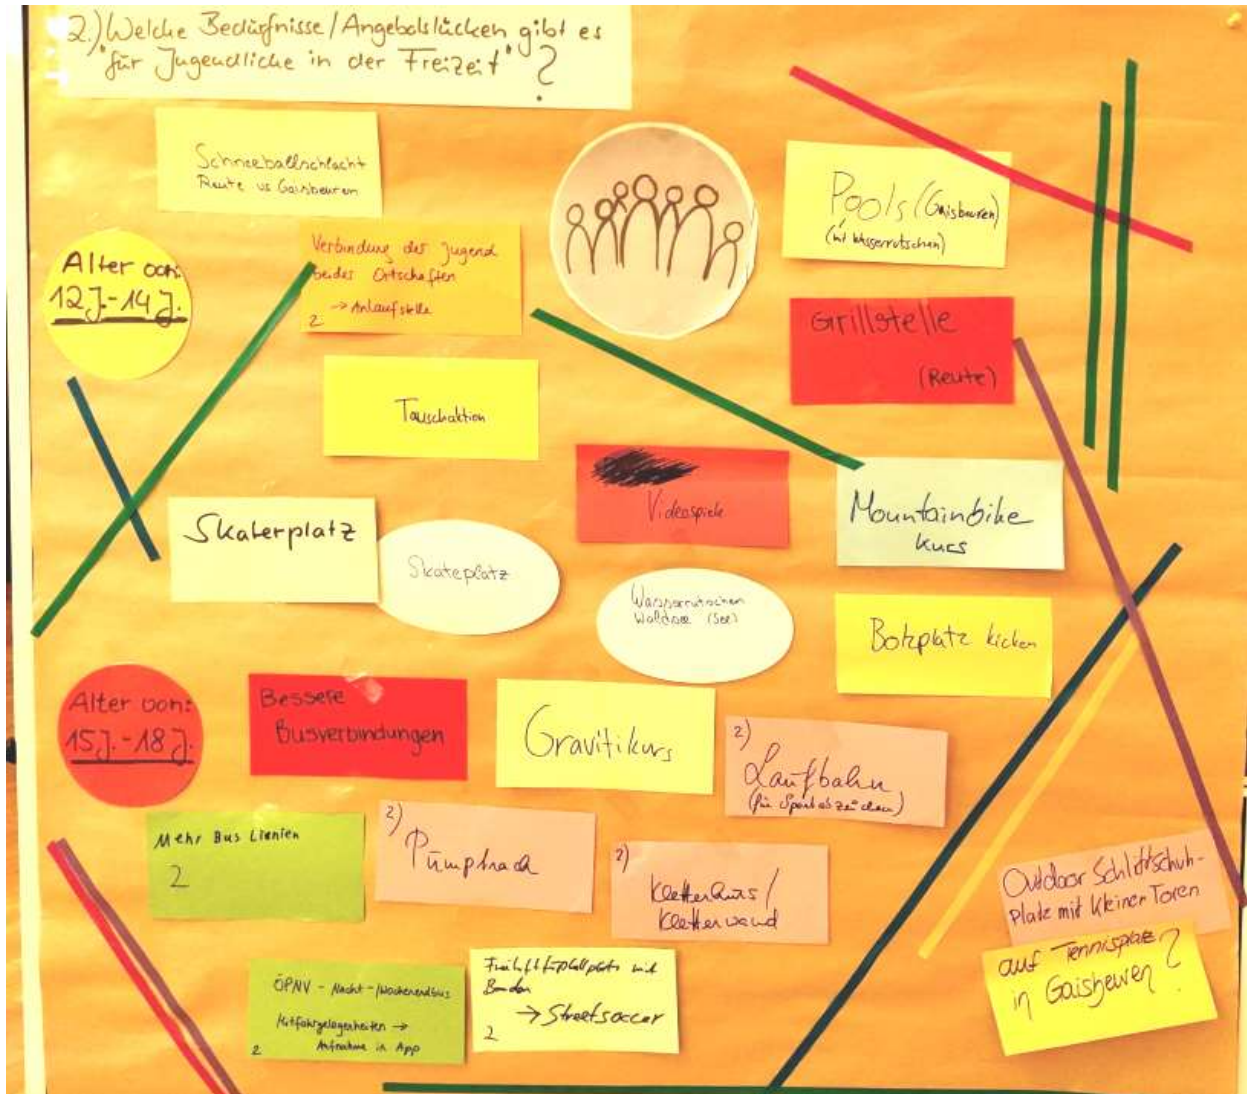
2.) Welche Bedürfnisse / Angebotslücken gibt es für Jugendliche in der Freizeit?

Schneeballschlacht Reute vs Gaisbeuren

Alter von: 12 J. - 14 J.

Verbindung der Jugend beider Ortschaften → Anlaufstelle
2

Pools (Gaisbeuren) (mit Wasserrutschen)

Grillstelle (Reute)

Tauschaktion

Videospiele

Mountainbike kurs

Skaterplatz

Skateplatz

Wasserrutschen Waldsee (See)

Bolzplatz kicken

Alter von: 15 J. - 18 J.

Bessere Busverbindungen

Gravitikurs

2) Laufbahn (für Sport ab 2 Schulen)

Mehr Bus Linien
2

2) Pumptrack

2) Kletterkurs / Kletterwand

Outdoor Schlittschuh-Platz mit kleinen Toren

auf Tennisplatz in Gaisbeuren?

ÖPNV - Nacht- / Wochenendbus
Mitfahrgelegenheiten → Aufnahme in App
2

Freiluft Fußballplatz mit Banden
→ Streetsoccer
2